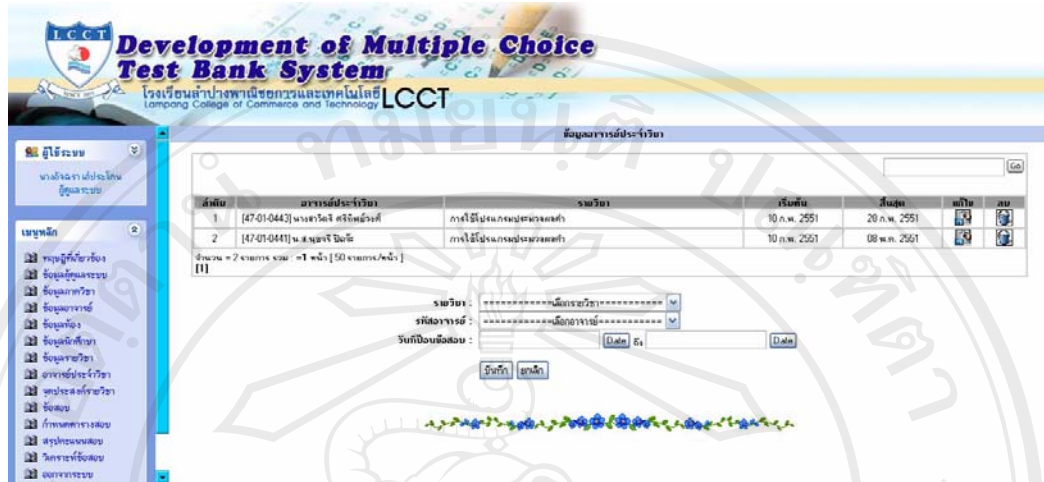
LCCT

Development of Multiple Choice Test Bank System

โรงเรียนลำปางพาณิชยการและเทคโนโลยี LCCT
Lampang College of Commerce and Technology

ผู้ใช้ระบบ
นางจินดา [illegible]
ผู้ดูแลระบบ

เมนูหลัก
หมู่ผู้ที่เกี่ยวข้อง
ข้อมูลผู้ดูแลระบบ
ข้อมูลภาควิชา
ข้อมูลอาจารย์
ข้อมูลห้อง
ข้อมูลนักศึกษา
ข้อมูลรายวิชา
อาจารย์ประจำวิชา
จุดประสงค์รายวิชา
ข้อสอบ
กำหนดตารางสอบ
สรุปคะแนนสอบ
วิเคราะห์ข้อสอบ
ออกจากระบบ

ข้อมูลอาจารย์ประจำวิชา

Go

| ลำดับ | อาจารย์ประจำวิชา | รายวิชา | เริ่มต้น | สิ้นสุด | แก้ไข | ลบ |
|---|---|---|---|---|---|---|
| 1 | [47-01-0443] นางสาวจินดา ศรีจักษ์วงศ์ | การใช้โปรแกรมประมวลผลคำ | 10 ก.พ. 2551 | 20 ก.พ. 2551 | | |
| 2 | [47-01-0441] น.ส.นุชจรี ปิ่นจี | การใช้โปรแกรมประมวลผลคำ | 10 ก.พ. 2551 | 08 พ.ค. 2551 | | |

จำนวน = 2 รายการ รวม : =1 หน้า [ 50 รายการ/หน้า ]
[1]

รายวิชา : ============เลือกรายวิชา============
รหัสอาจารย์ : ============เลือกอาจารย์============
วันที่ป้อนข้อสอบ : Date ถึง Date

บันทึก ยกเลิก